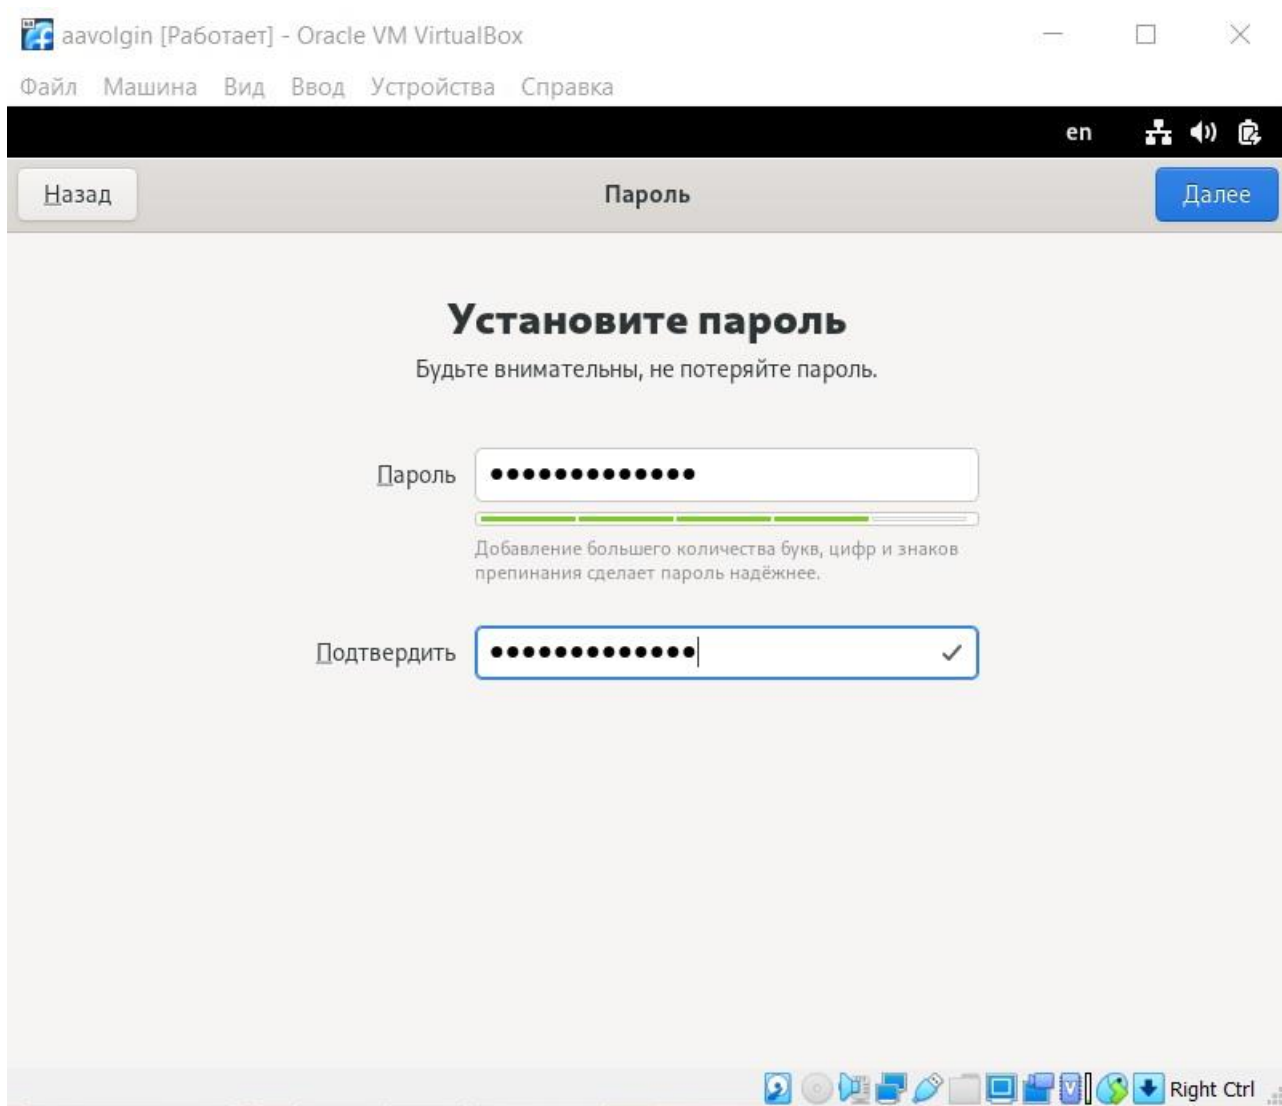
aavolgin [Работает] - Oracle VM VirtualBox

Файл Машина Вид Ввод Устройства Справка

en

Назад

Пароль

Далее

Установите пароль

Будьте внимательны, не потеряйте пароль.

Пароль •••••••••••••

Добавление большего количества букв, цифр и знаков препинания сделает пароль надёжнее.

Подтвердить •••••••••••••

Right Ctrl